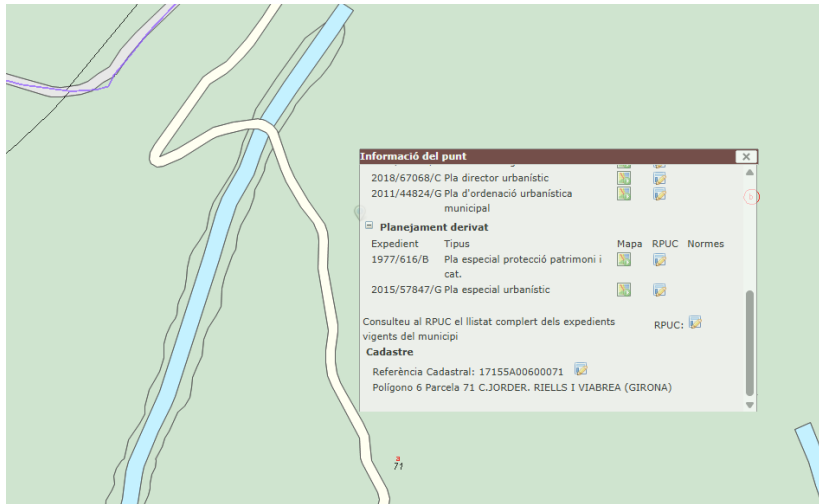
Informació del punt

2018/67068/C Pla director urbanístic
2011/44824/G Pla d'ordenació urbanística municipal

Planejament derivat

| Expedient | Tipus | Mapa | RPUC | Normes |
|---|---|---|---|---|
| 1977/616/B | Pla especial protecció patrimoni i cat. | | | |
| 2015/57847/G | Pla especial urbanístic | | | |

Consulteu al RPUC el llistat complert dels expedients vigents del municipi RPUC:

Cadastre

Referència Cadastral: 17155A00600071
Polígono 6 Parcela 71 C.JORDER. RIELLS I VIABREA (GIRONA)

71